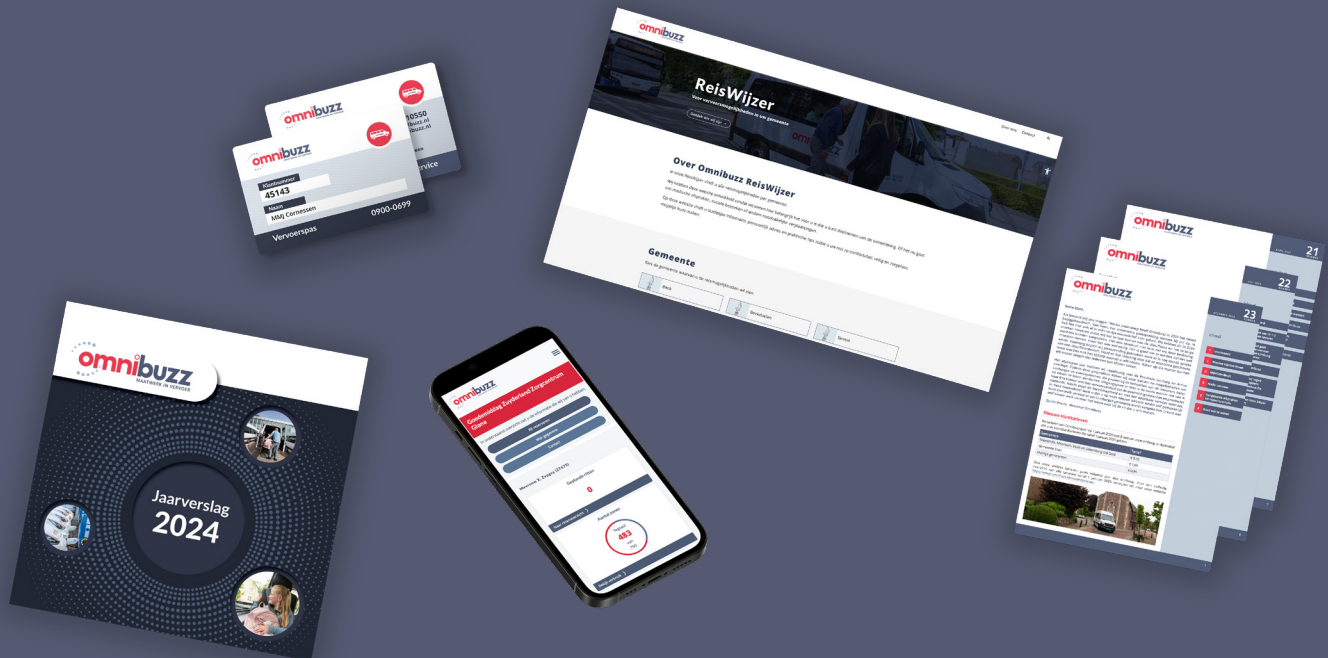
omnibuzz

10550
buzz.nl
Service

omnibuzz
Klantnummer
45143
Naam
MMJ Cornessen
0900-0699
Vervoerspas

omnibuzz
Over ons
Contact
ReisWijzer
Voor vervoersmogelijkheden in uw gemeente

Over Omnibuzz ReisWijzer

Gemeente
Beek
Bergen
Brunssum

omnibuzz
21
22
23
Nieuwe klantprijzen

omnibuzz
MAATWERK IN VERVOER
Jaarverslag
2024

omnibuzz
Goedemiddag Zuyderland Zorgcentrum Oase
0
483